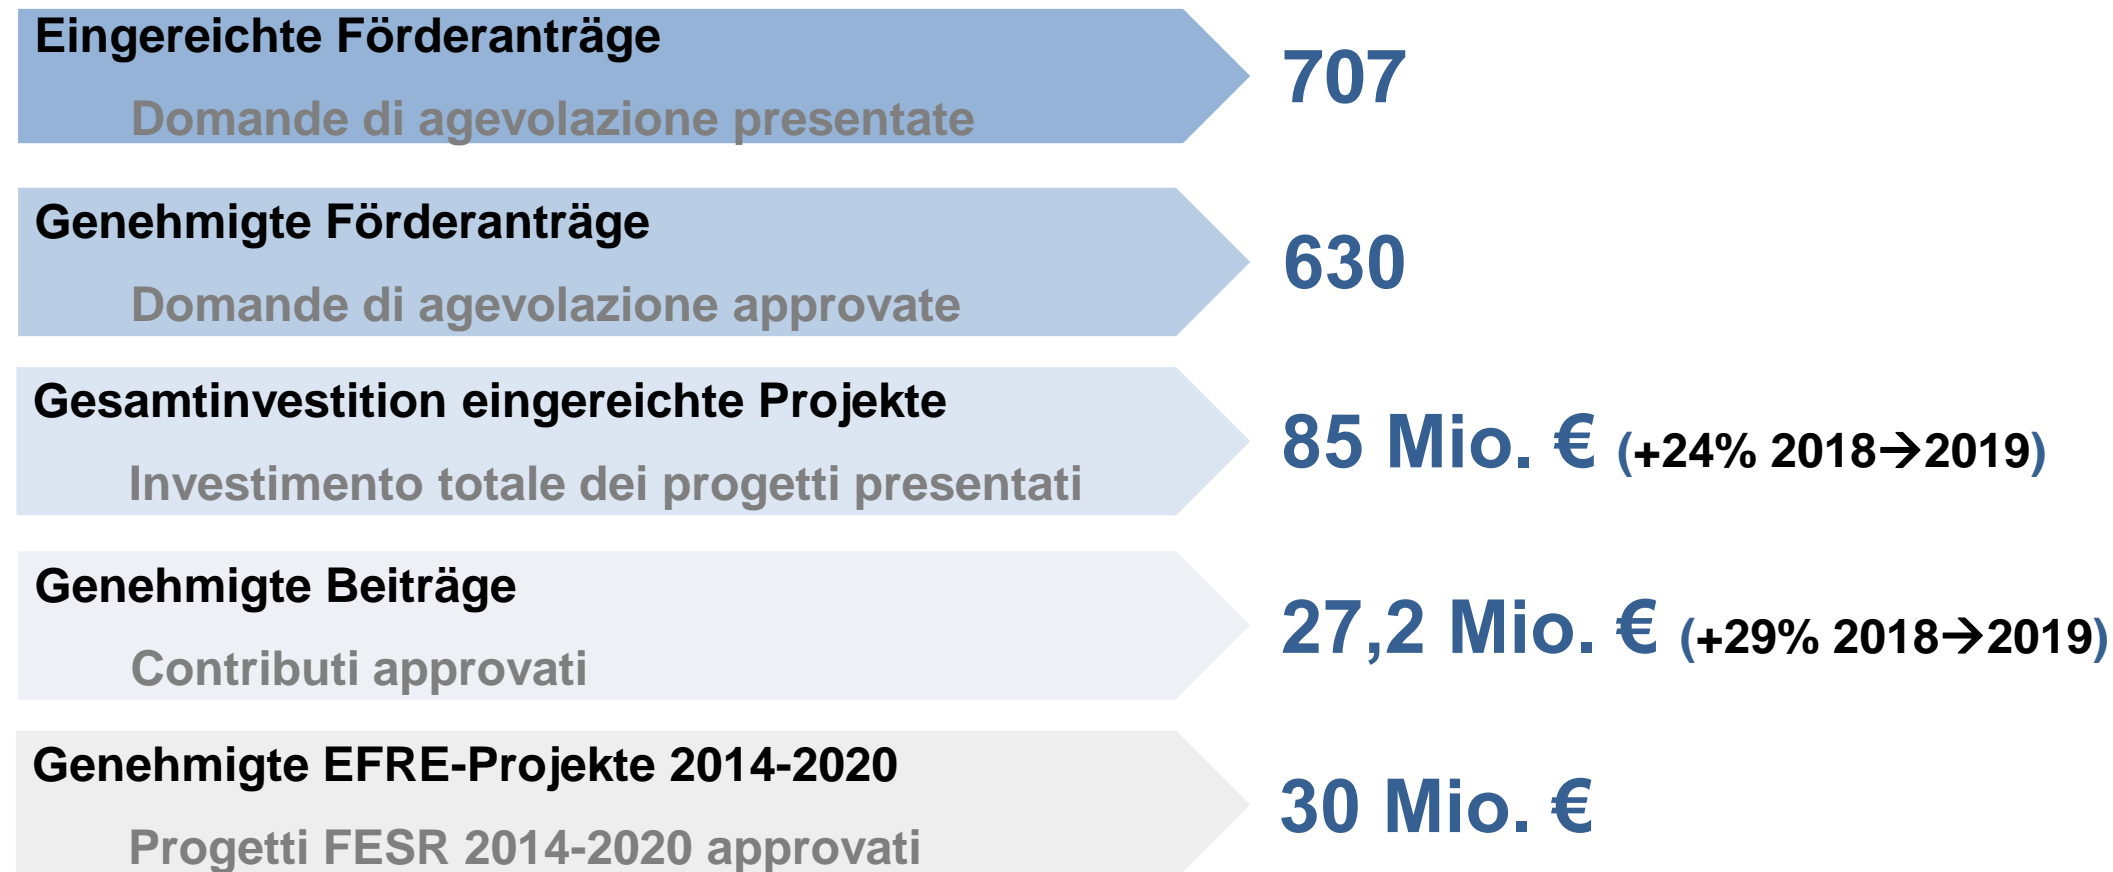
Eingereichte Förderanträge

Domande di agevolazione presentate

707

Genehmigte Förderanträge

Domande di agevolazione approvate

630

Gesamtinvestition eingereichte Projekte

Investimento totale dei progetti presentati

85 Mio. € (+24% 2018→2019)

Genehmigte Beiträge

Contributi approvati

27,2 Mio. € (+29% 2018→2019)

Genehmigte EFRE-Projekte 2014-2020

Progetti FESR 2014-2020 approvati

30 Mio. €